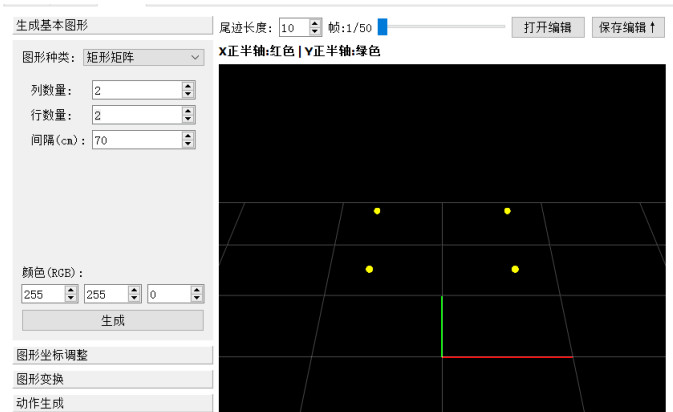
生成基本图形

图形种类: 矩形矩阵

列数量: 2

行数量: 2

间隔(cm): 70

颜色(RGB):

255 255 0

生成

图形坐标调整

图形变换

动作生成

尾迹长度: 10 帧:1/50

打开编辑

保存编辑↑

X正半轴:红色 | Y正半轴:绿色